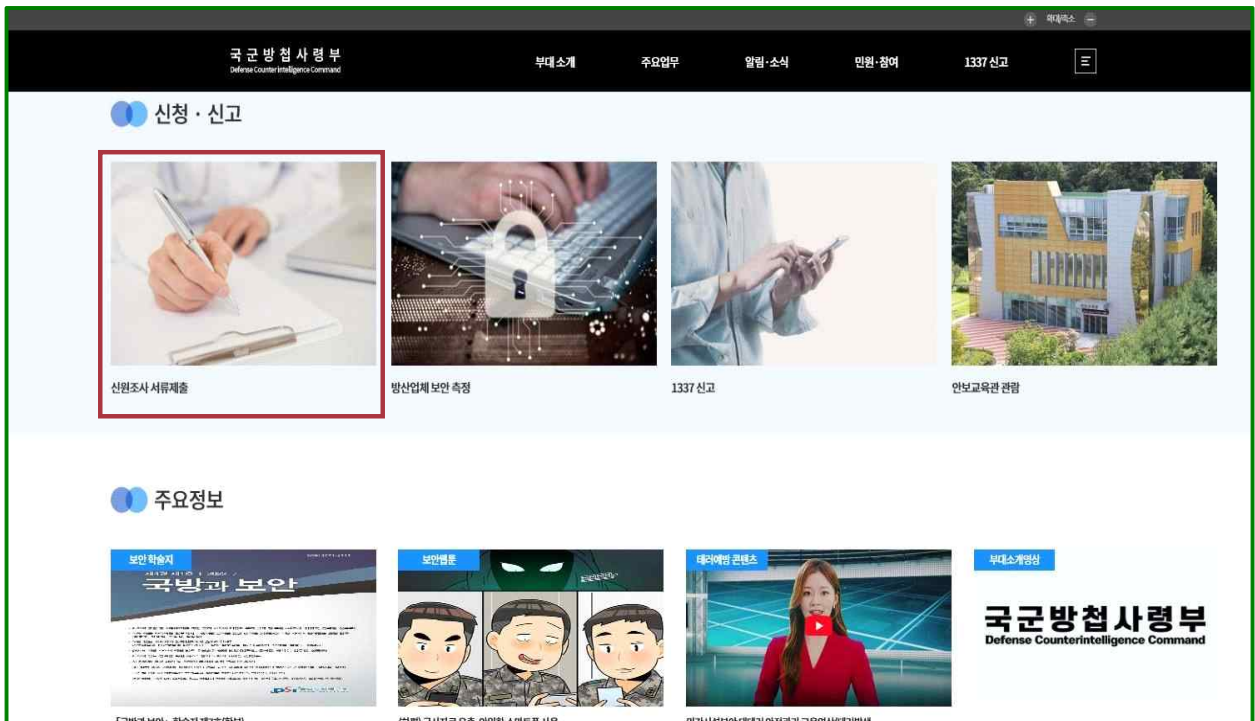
+ 화면축소 −

국군방첩사령부
Defense Counterintelligence Command

부대소개
주요업무
알림·소식
민원·참여
1337 신고

신청 · 신고

신원조사 서류제출

방산업체 보안 측정

1337 신고

안보교육관 관람

주요정보

보안 학술지

국방과 보안

보안웹툰

테러예방 콘텐츠

부대소개영상

국군방첩사령부
Defense Counterintelligence Command

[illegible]
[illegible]
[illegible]